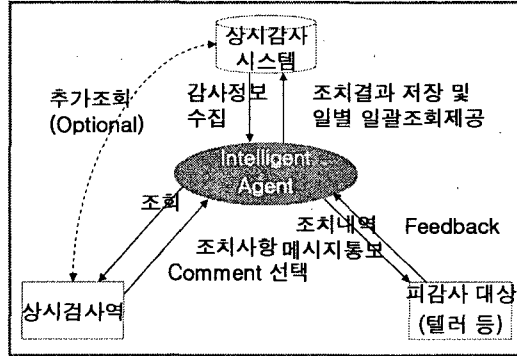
상시감사
시스템

추가조회
(Optional)

감사정보
수집

조치결과 저장 및
일별 일괄조회제공

Intelligent
Agent

조회

조치내역

Feedback

조치사항 매시지통보

Comment 선택

상시검사역

피감사 대상
(텔러 등)